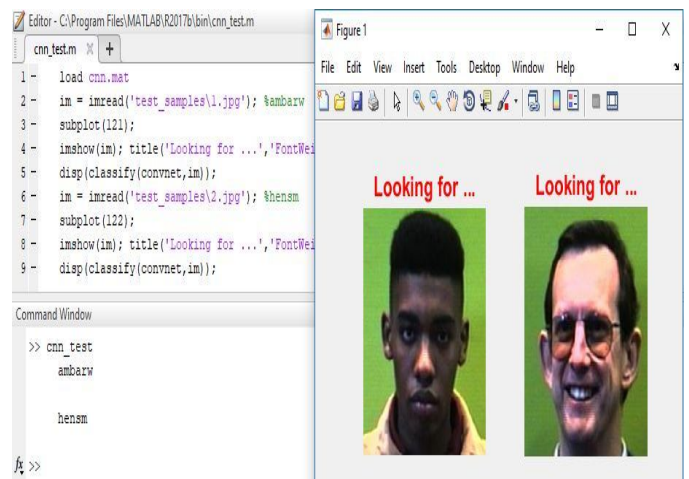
Editor - C:\Program Files\MATLAB\R2017b\bin\cnn_test.m

cnn_test.m × +

1 - load cnn.mat
2 - im = imread('test_samples\1.jpg'); %ambarw
3 - subplot(121);
4 - imshow(im); title('Looking for ...','FontWei
5 - disp(classify(convnet,im));
6 - im = imread('test_samples\2.jpg'); %hensm
7 - subplot(122);
8 - imshow(im); title('Looking for ...','FontWei
9 - disp(classify(convnet,im));

Command Window

>> cnn_test
ambarw

hensm

fx >>

Figure 1

File Edit View Insert Tools Desktop Window Help

Looking for ...

Looking for ...